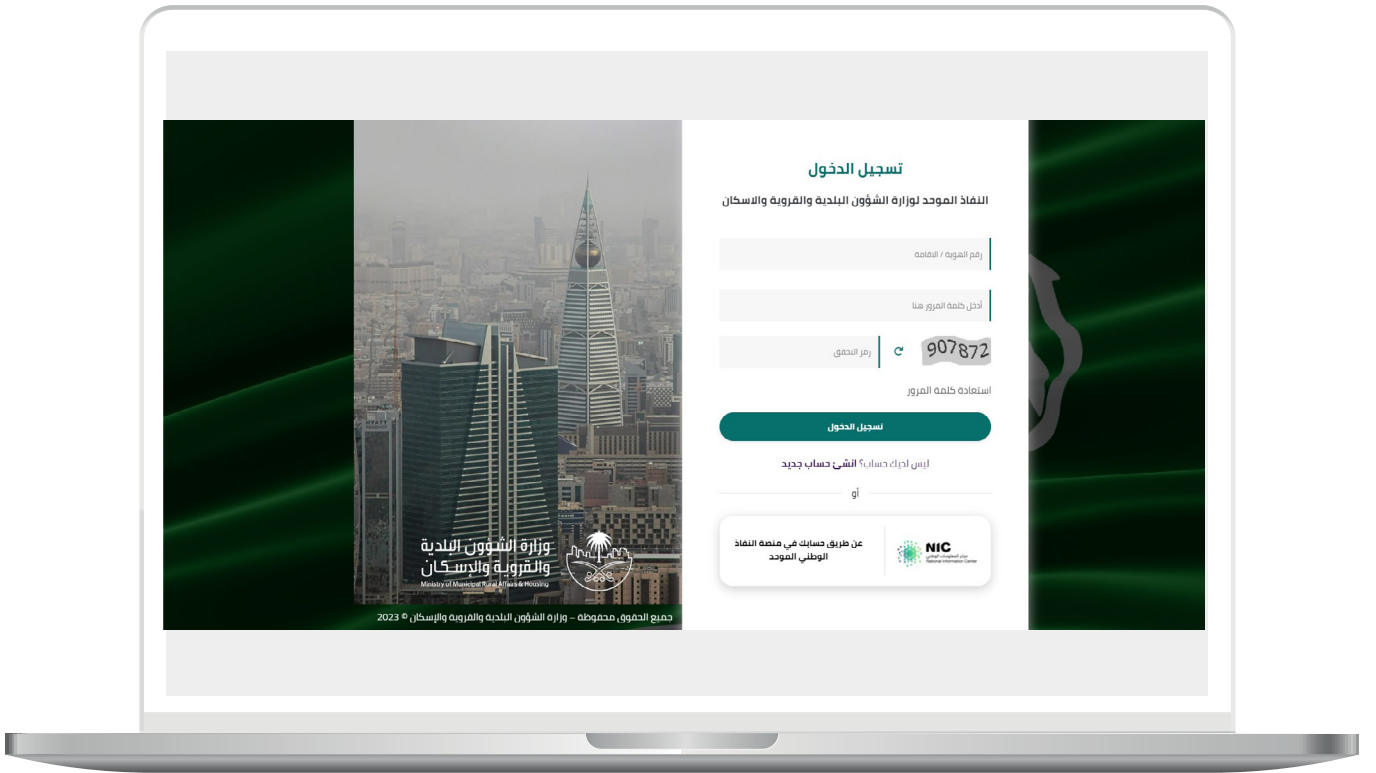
تسجيل الدخول

النفاذ الموحد لوزارة الشؤون البلدية والقروية والاسكان

رقم الهوية / الاقامة

أدخل كلمة المرور هنا

رمز التحقق

907872

استعادة كلمة المرور

تسجيل الدخول

ليس لديك حساب؟ انشئ حساب جديد

أو

عن طريق حسابك في منصة النفاذ الوطني الموحد

NIC
مركز المعلومات الوطني
National Information Center

وزارة الشؤون البلدية والقروية والإسكان
Ministry of Municipal Rural Affairs & Housing

جميع الحقوق محفوظة – وزارة الشؤون البلدية والقروية والإسكان © 2023